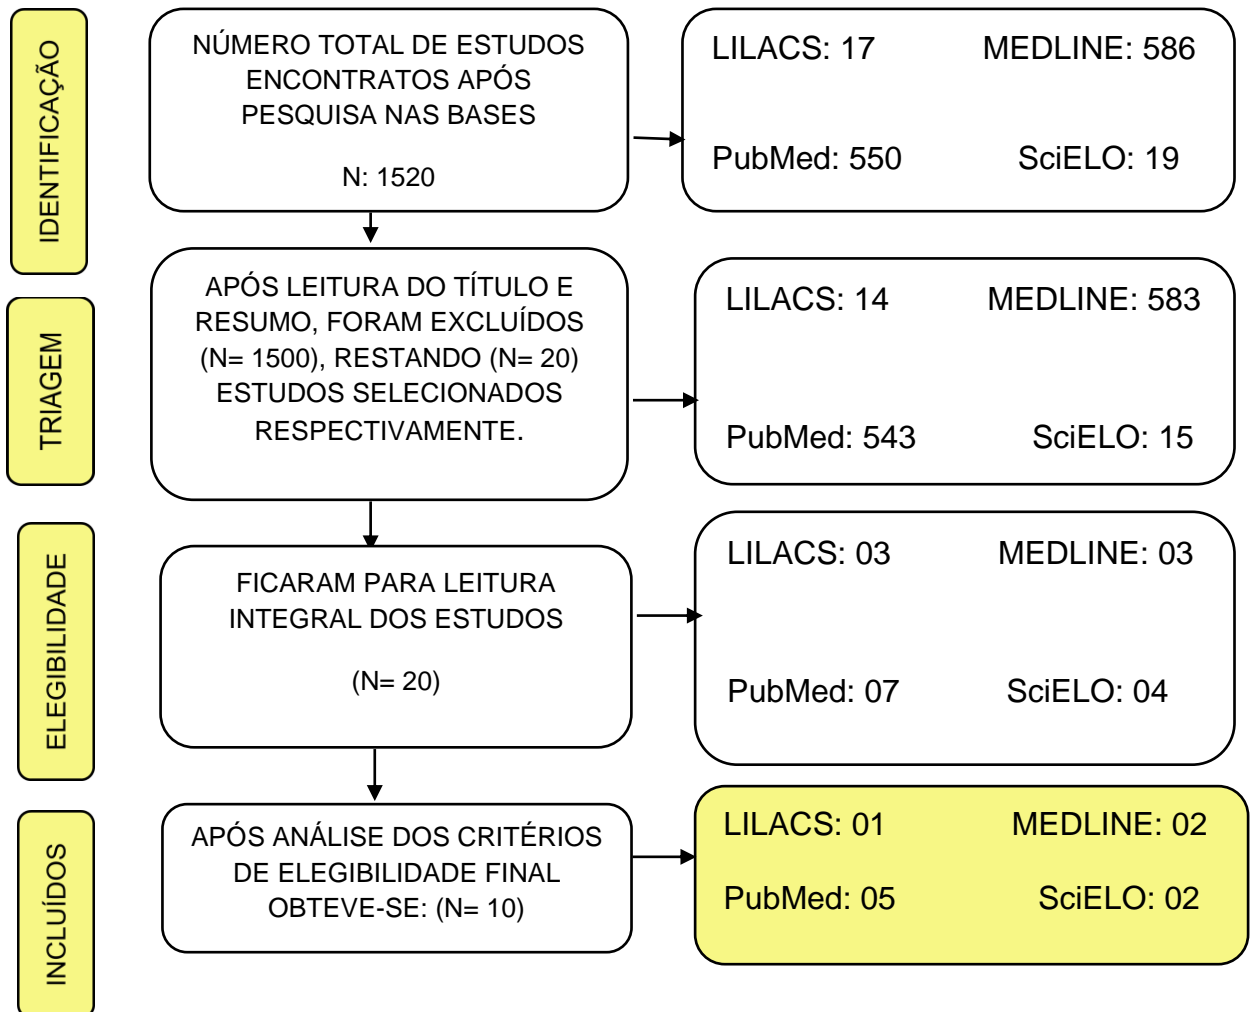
IDENTIFICAÇÃO

NÚMERO TOTAL DE ESTUDOS ENCONTRATOS APÓS PESQUISA NAS BASES

N: 1520

LILACS: 17 MEDLINE: 586

PubMed: 550 SciELO: 19

TRIAGEM

APÓS LEITURA DO TÍTULO E RESUMO, FORAM EXCLUÍDOS (N= 1500), RESTANDO (N= 20) ESTUDOS SELECIONADOS RESPECTIVAMENTE.

LILACS: 14 MEDLINE: 583

PubMed: 543 SciELO: 15

ELEGIBILIDADE

FICARAM PARA LEITURA INTEGRAL DOS ESTUDOS

(N= 20)

LILACS: 03 MEDLINE: 03

PubMed: 07 SciELO: 04

INCLUÍDOS

APÓS ANÁLISE DOS CRITÉRIOS DE ELEGIBILIDADE FINAL OBTEVE-SE: (N= 10)

LILACS: 01 MEDLINE: 02

PubMed: 05 SciELO: 02